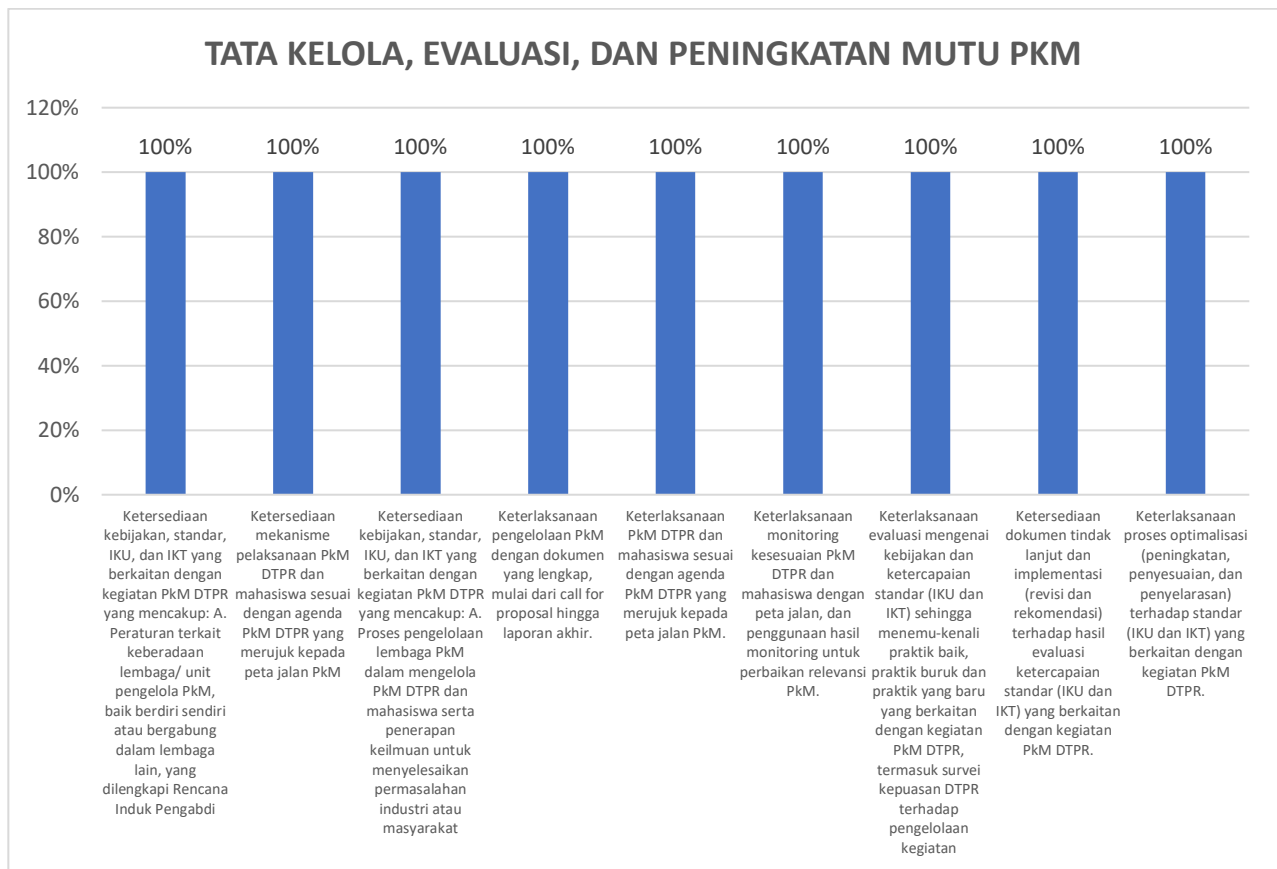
TATA KELOLA, EVALUASI, DAN PENINGKATAN MUTU PKM

120%
100%
80%
60%
40%
20%
0%

100%
100%
100%
100%
100%
100%
100%
100%
100%

Ketersediaan kebijakan, standar, IKU, dan IKT yang berkaitan dengan kegiatan PkM DTPR yang mencakup: A. Peraturan terkait keberadaan lembaga/ unit pengelola PkM, baik berdiri sendiri atau bergabung dalam lembaga lain, yang dilengkapi Rencana Induk Pengabdi

Ketersediaan mekanisme pelaksanaan PkM DTPR dan mahasiswa sesuai dengan agenda PkM DTPR yang merujuk kepada peta jalan PkM

Ketersediaan kebijakan, standar, IKU, dan IKT yang berkaitan dengan kegiatan PkM DTPR yang mencakup: A. Proses pengelolaan lembaga PkM dalam mengelola PkM DTPR dan mahasiswa serta penerapan keilmuan untuk menyelesaikan permasalahan industri atau masyarakat

Keterlaksanaan pengelolaan PkM dengan dokumen yang lengkap, mulai dari call for proposal hingga laporan akhir.

Keterlaksanaan PkM DTPR dan mahasiswa sesuai dengan agenda PkM DTPR yang merujuk kepada peta jalan PkM.

Keterlaksanaan monitoring kesesuaian PkM DTPR dan mahasiswa dengan peta jalan, dan penggunaan hasil monitoring untuk perbaikan relevansi PkM.

Keterlaksanaan evaluasi mengenai kebijakan dan ketercapaian standar (IKU dan IKT) sehingga menemu-kenali praktik baik, praktik buruk dan praktik yang baru yang berkaitan dengan kegiatan PkM DTPR, termasuk survei kepuasan DTPR terhadap pengelolaan kegiatan

Ketersediaan dokumen tindak lanjut dan implementasi (revisi dan rekomendasi) terhadap hasil evaluasi ketercapaian standar (IKU dan IKT) yang berkaitan dengan kegiatan PkM DTPR.

Keterlaksanaan proses optimalisasi (peningkatan, penyesuaian, dan penyelarasan) terhadap standar (IKU dan IKT) yang berkaitan dengan kegiatan PkM DTPR.